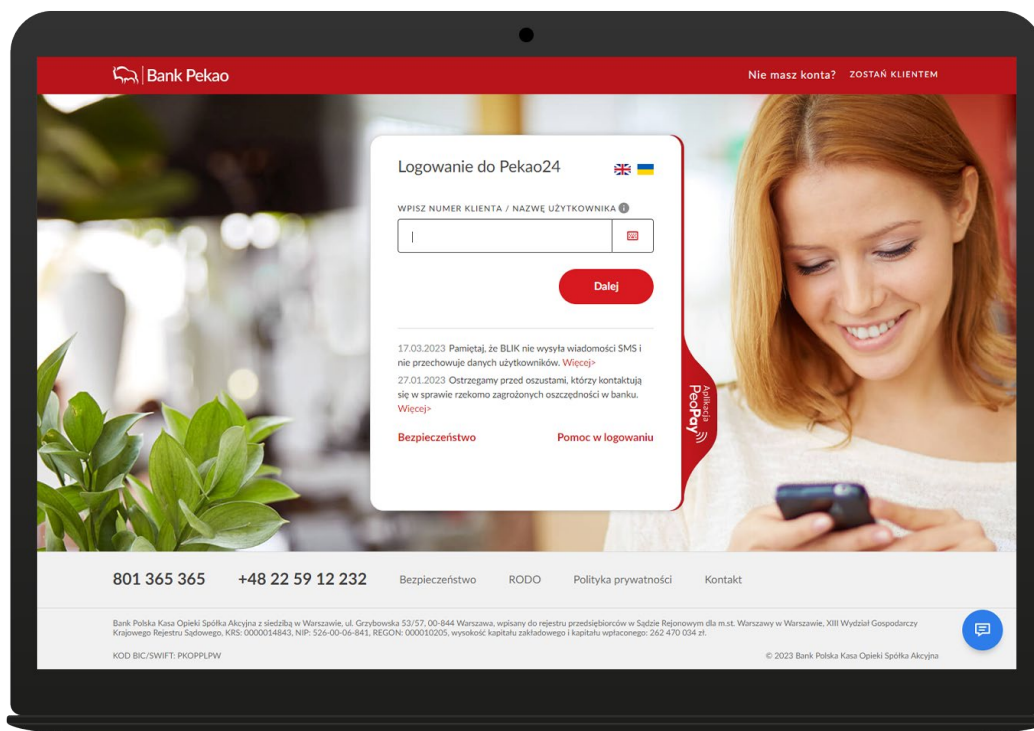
Bank Pekao

Nie masz konta? ZOSTAŃ KLIENTEM

Logowanie do Pekao24

WPISZ NUMER KLIENTA / NAZWĘ UŻYTKOWNIKA

Dalej

17.03.2023 Pamiętaj, że BLIK nie wysyła wiadomości SMS i nie przechowuje danych użytkowników. Więcej>

27.01.2023 Ostrzegamy przed oszustami, którzy kontaktują się w sprawie rzekomo zagrożonych oszczędności w banku. Więcej>

Bezpieczeństwo

Pomoc w logowaniu

Aplikacja PeoPay

801 365 365 +48 22 59 12 232 Bezpieczeństwo RODO Polityka prywatności Kontakt

Bank Polska Kasa Opieki Spółka Akcyjna z siedzibą w Warszawie, ul. Grzybowska 53/57, 00-844 Warszawa, wpisany do rejestru przedsiębiorców w Sądzie Rejonowym dla m.st. Warszawy w Warszawie, XIII Wydział Gospodarczy Krajowego Rejestru Sądowego, KRS: 0000014843, NIP: 526-00-06-841, REGON: 000010205, wysokość kapitału zakładowego i kapitału wpłaconego: 262 470 034 zł.

KOD BIC/SWIFT: PKOPPLPW

© 2023 Bank Polska Kasa Opieki Spółka Akcyjna